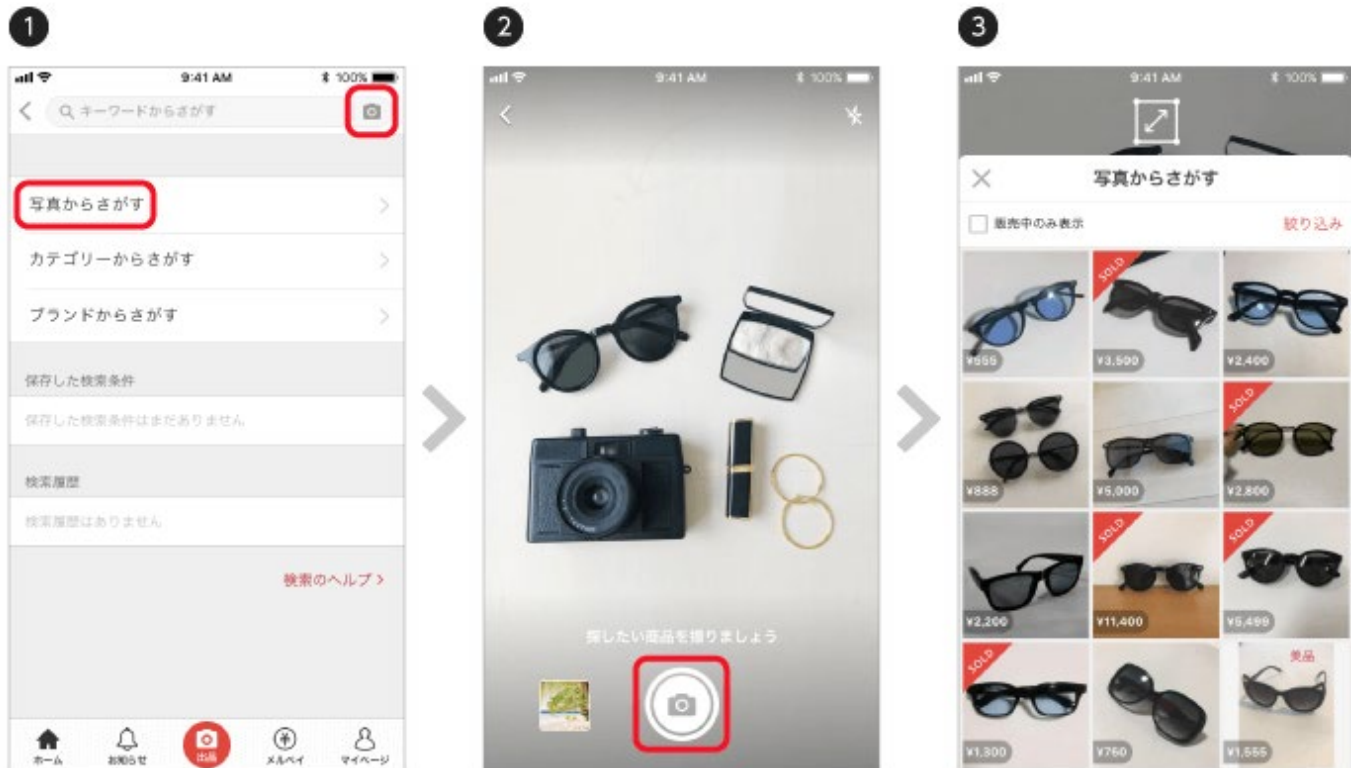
1

9:41 AM 100%

キーワードからさがす

写真からさがす

カテゴリーからさがす

ブランドからさがす

保存した検索条件

保存した検索条件はまだありません

検索履歴

検索履歴はありません

検索のヘルプ >

ホーム お知らせ 出品 メルペイ マイページ

2

9:41 AM 100%

探したい商品を撮りましょう

3

9:41 AM 100%

写真からさがす

販売中のみ表示

絞り込み

SOLD
SOLD
SOLD
SOLD
SOLD

¥555 ¥3,500 ¥2,400
¥888 ¥5,000 ¥2,800
¥2,200 ¥11,400 ¥5,499
¥1,300 ¥760 ¥1,555

美品